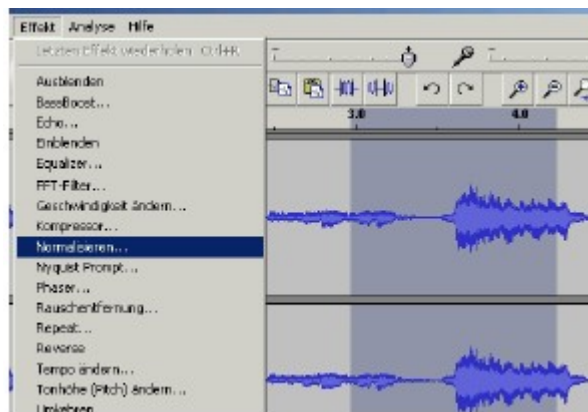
Effekt Analyse Hilfe

Letzten Effekt wiederholen Ctrl+R

Ausblenden
BassBoost...
Echo...
Einblenden
Equalizer...
FFT-Filter...
Geschwindigkeit ändern...
Kompressor...
Normalisieren...
Nyquist Prompt...
Phaser...
Rauschentfernung...
Repeat...
Reverse
Tempo ändern...
Tonhöhe (Pitch) ändern...
Umkehren

3.0

4.0